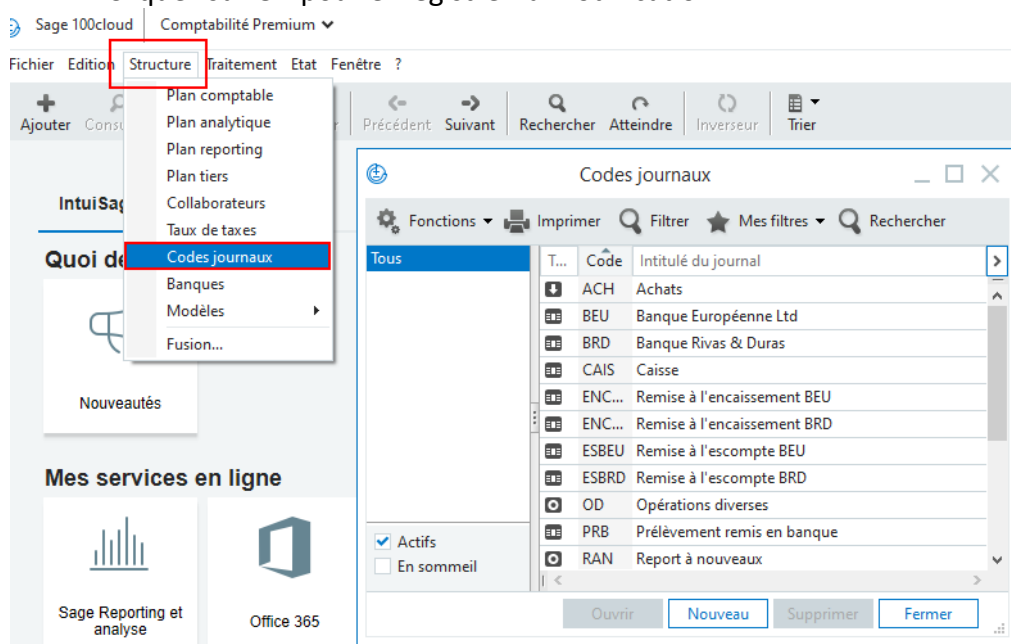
Sage 100cloud | Comptabilité Premium

Fichier Edition Structure Traitement Etat Fenêtre ?

Ajouter Cons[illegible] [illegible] Précédent Suivant Rechercher Atteindre Inverseur Trier

Plan comptable
Plan analytique
Plan reporting
Plan tiers
Collaborateurs
Taux de taxes
Codes journaux
Banques
Modèles
Fusion...

IntuiSag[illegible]

Quoi de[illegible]

Nouveautés

Mes services en ligne

Sage Reporting et analyse

Office 365

Codes journaux

Fonctions Imprimer Filtrer Mes filtres Rechercher

Tous

| T... | Code | Intitulé du journal |
|---|---|---|
| | ACH | Achats |
| | BEU | Banque Européenne Ltd |
| | BRD | Banque Rivas & Duras |
| | CAIS | Caisse |
| | ENC... | Remise à l'encaissement BEU |
| | ENC... | Remise à l'encaissement BRD |
| | ESBEU | Remise à l'escompte BEU |
| | ESBRD | Remise à l'escompte BRD |
| | OD | Opérations diverses |
| | PRB | Prélèvement remis en banque |
| | RAN | Report à nouveaux |

Actifs
En sommeil

Ouvrir Nouveau Supprimer Fermer